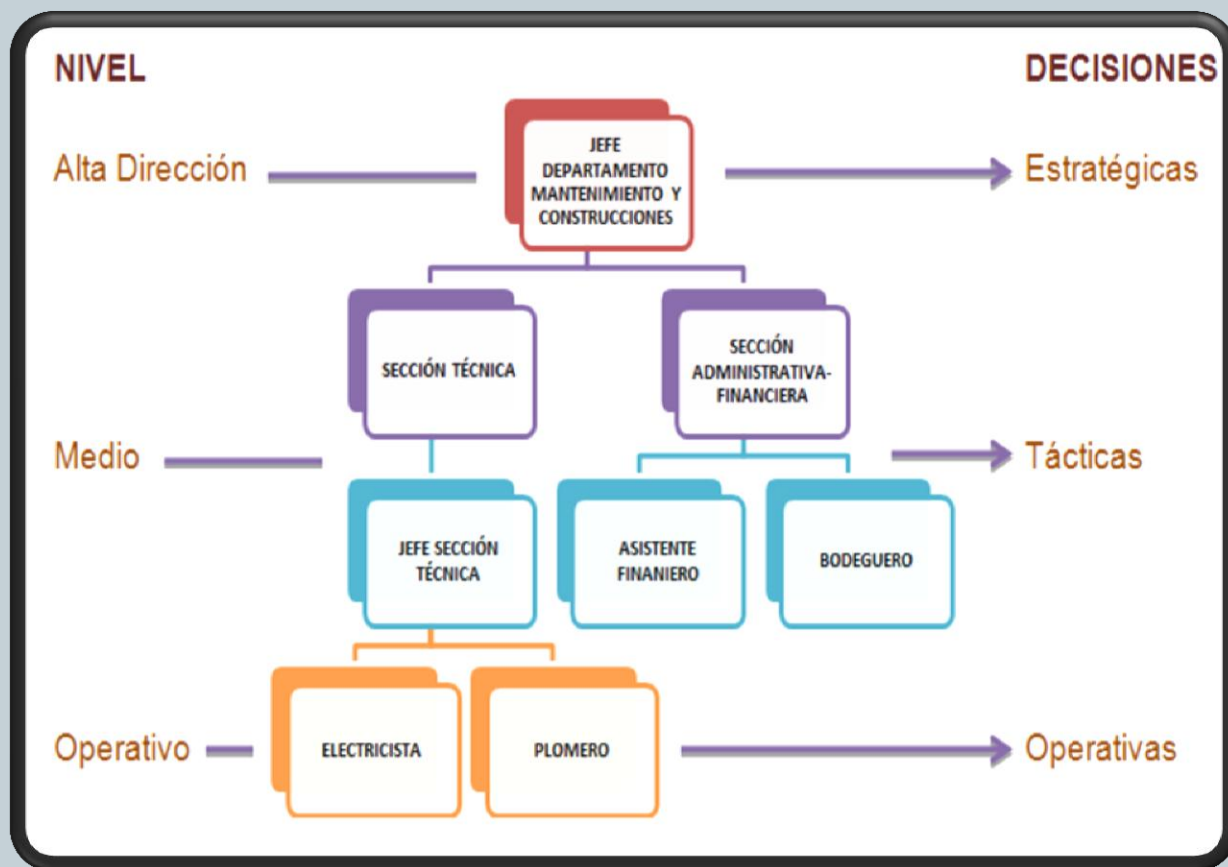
NIVEL

DECISIONES

Alta Dirección

JEFE DEPARTAMENTO MANTENIMIENTO Y CONSTRUCCIONES

Estratégicas

SECCIÓN TÉCNICA

SECCIÓN ADMINISTRATIVA-FINANCIERA

Medio

Tácticas

JEFE SECCIÓN TÉCNICA

ASISTENTE FINANIERO

BODEGUERO

Operativo

ELECTRICISTA

PLOMERO

Operativas